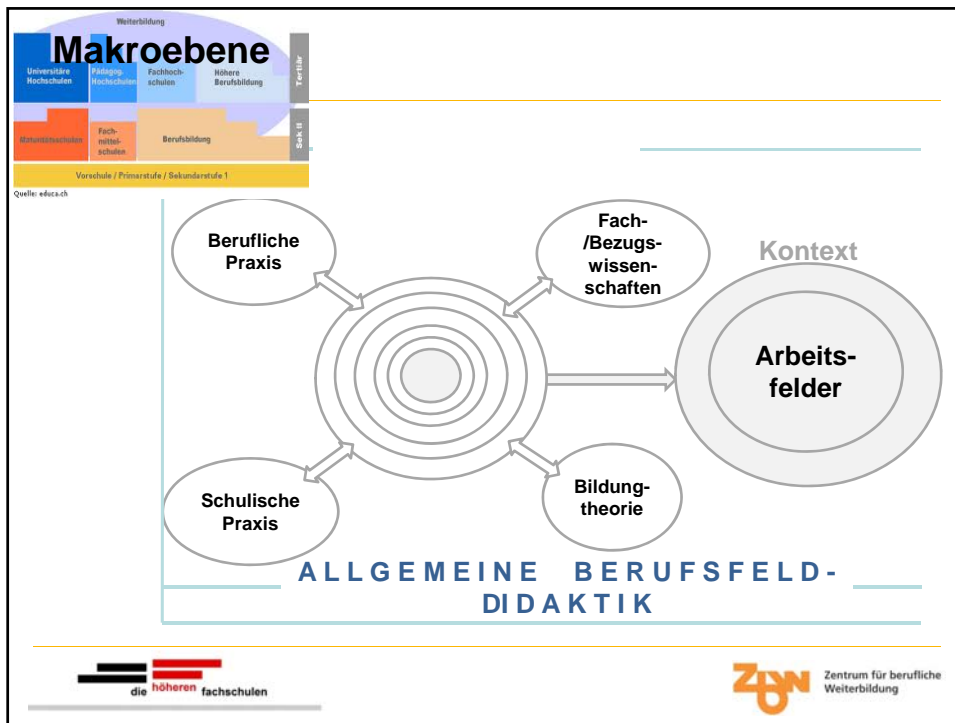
Weiterbildung

Makroebene

Universitäre Hochschulen

Pädagog. Hochschulen

Fachhochschulen

Höhere Berufsbildung

Tertiär

Maturitätsschulen

Fachmittelschulen

Berufsbildung

Sek II

Vorschule / Primarstufe / Sekundarstufe 1

Quelle: educa.ch

Berufliche Praxis

Fach-/Bezugswissenschaften

Kontext

Arbeitsfelder

Schulische Praxis

Bildungtheorie

ALLGEMEINE BERUFSFELD-DIDAKTIK

die höheren fachschulen

ZBW

Zentrum für berufliche Weiterbildung